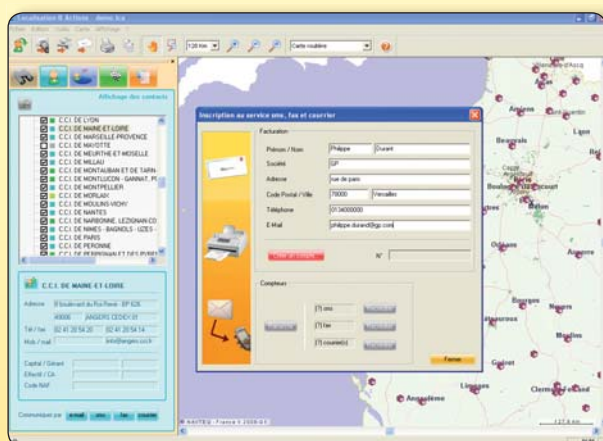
Localisation & Actions - demo.lca
Fichier Edition Outils Carte Affichage ?
120 km
Carte routière
Affichage des contacts
C.C.I. DE LYON
C.C.I. DE MAINE-ET-LOIRE
C.C.I. DE MARSEILLE-PROVENCE
C.C.I. DE MAYOTTE
C.C.I. DE MEURTHE-ET-MOSELLE
C.C.I. DE MILLAU
C.C.I. DE MONTAUBAN ET DE TARN-
C.C.I. DE MONTLUCON - GANNAT, P
C.C.I. DE MONTPELLIER
C.C.I. DE MORLAIX
C.C.I. DE MOULINS-VICHY
C.C.I. DE NANTES
C.C.I. DE NARBONNE, LEZIGNAN CO
C.C.I. DE NIMES - BAGNOLS - UZES -
C.C.I. DE PARIS
C.C.I. DE PERONNE
C.C.I. DE PERPIGNAN ET DES PYREN
C.C.I. DE MAINE-ET-LOIRE
Adresse 8 boulevard du Roi René - BP 626
49006 ANGERS CEDEX 01
Tél / fax 02 41 20 54 20 02 41 20 54 14
Mob / mail info@angers.cci.fr
Capital / Gérant
Effectif / CA
Code NAF
Communiquer par email sms fax courrier
Inscription au service sms, fax et courrier
Facturation
Prénom / Nom Philippe Durant
Société GP
Adresse rue de paris
Code Postal / Ville 78000 Versailles
Téléphone 0134000000
E-Mail philippe.durand@gp.com
N°
Compteur
[?] sms
[?] fax
[?] courrier(s)
Fermer
Amiens
Beauvais
Rouen
Laon
Boulogne-Billancourt
Orléans
Bourges
Poitiers
Guéret
Limoges
Clermont-Ferrand
Nevers
Moulins
NAVTEQ - France © 2008-01